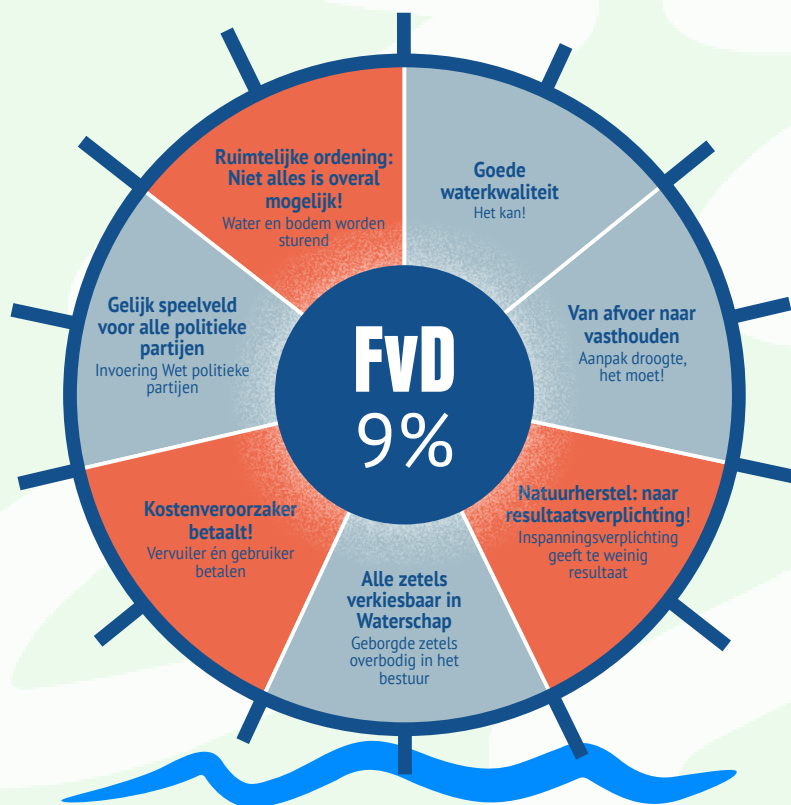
Ruimtelijke ordening: Niet alles is overal mogelijk!
Water en bodem worden sturend

Goede waterkwaliteit
Het kan!

Van afvoer naar vasthouden
Aanpak droogte, het moet!

Natuurherstel: naar resultaatsverplichting!
Inspanningsverplichting geeft te weinig resultaat

Alle zetels verkiesbaar in Waterschap
Geborgde zetels overbodig in het bestuur

Kostenveroorzaker betaalt!
Vervuiler én gebruiker betalen

Gelijk speelveld voor alle politieke partijen
Invoering Wet politieke partijen

FvD
9%